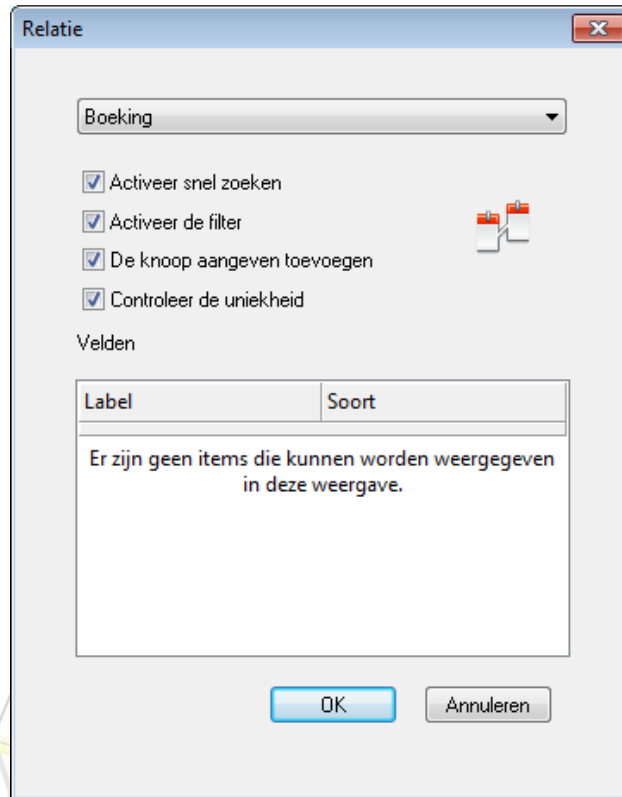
Relatie

Boeking

Activeer snel zoeken

Activeer de filter

De knoop aangeven toevoegen

Controleer de uniekheid

Velden

| Label | Soort |
|---|---|

Er zijn geen items die kunnen worden weergegeven in deze weergave.

OK

Annuleren